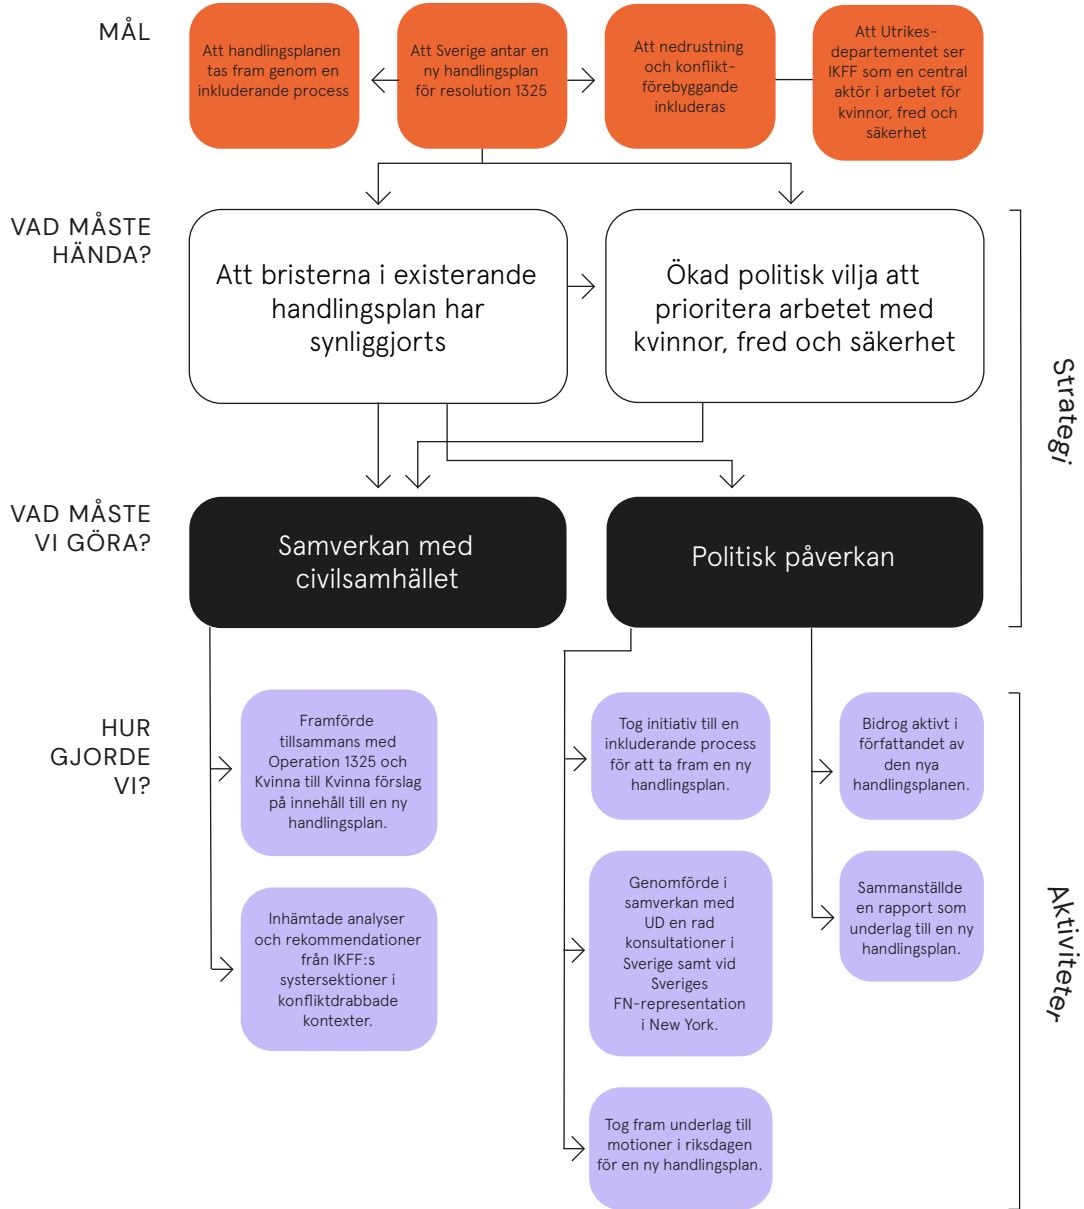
MÅL

Att handlingsplanen tas fram genom en inkluderande process

Att Sverige antar en ny handlingsplan för resolution 1325

Att nedrustning och konfliktförebyggande inkluderas

Att Utrikesdepartementet ser IKFF som en central aktör i arbetet för kvinnor, fred och säkerhet

VAD MÅSTE HÄNDA?

Att bristerna i existerande handlingsplan har synliggjorts

Ökad politisk vilja att prioritera arbetet med kvinnor, fred och säkerhet

Strategi

VAD MÅSTE VI GÖRA?

Samverkan med civilsamhället

Politisk påverkan

HUR GJORDE VI?

Framförde tillsammans med Operation 1325 och Kvinna till Kvinna förslag på innehåll till en ny handlingsplan.

Inhämtade analyser och rekommendationer från IKFF:s systersektioner i konfliktdrabbade kontexter.

Tog initiativ till en inkluderande process för att ta fram en ny handlingsplan.

Genomförde i samverkan med UD en rad konsultationer i Sverige samt vid Sveriges FN-representation i New York.

Tog fram underlag till motioner i riksdagen för en ny handlingsplan.

Bidrog aktivt i författandet av den nya handlingsplanen.

Sammanställde en rapport som underlag till en ny handlingsplan.

Aktiviteter